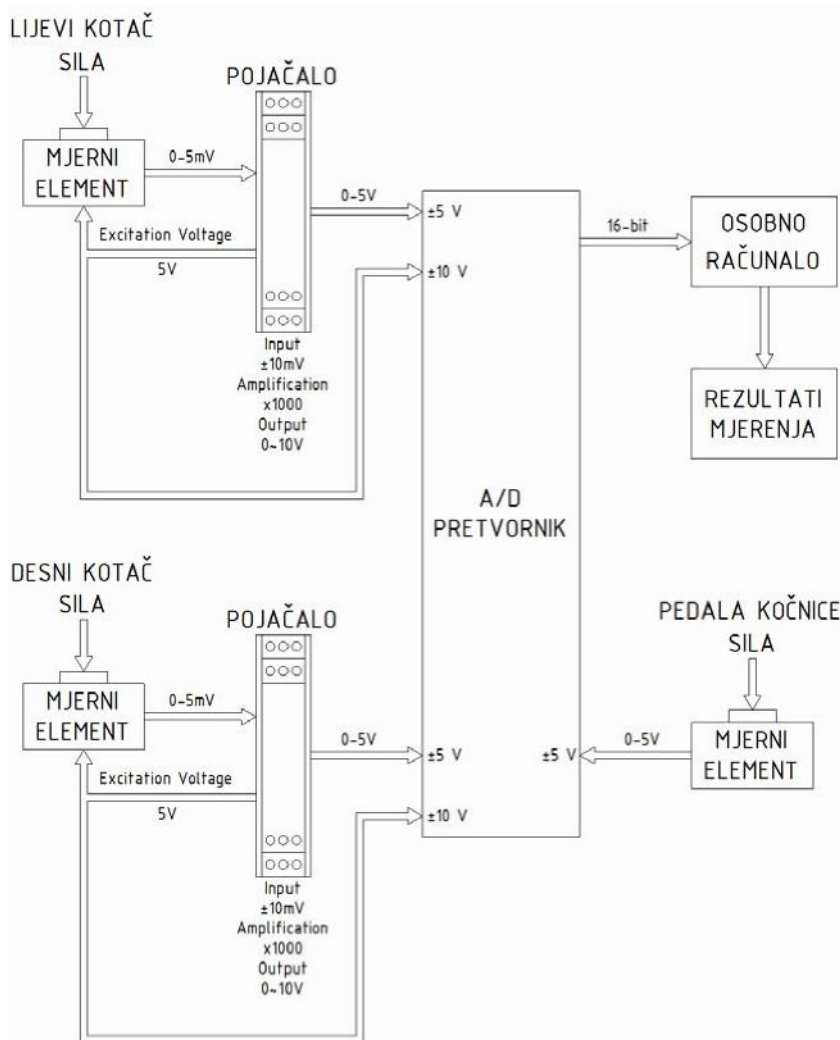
LIJEVI KOTAČ
SILA

POJAČALO

MJERNI ELEMENT

0-5mV

0-5V

Excitation Voltage

5V

Input
±10mV
Amplification
x1000
Output
0~10V

±5 V

±10 V

16-bit

OSOBNO RAČUNALO

REZULTATI MJERENJA

A/D
PRETVORNIK

DESNI KOTAČ
SILA

POJAČALO

MJERNI ELEMENT

0-5mV

0-5V

Excitation Voltage

5V

Input
±10mV
Amplification
x1000
Output
0~10V

±5 V

±10 V

±5 V

0-5V

PEDALA KOČNICE
SILA

MJERNI ELEMENT